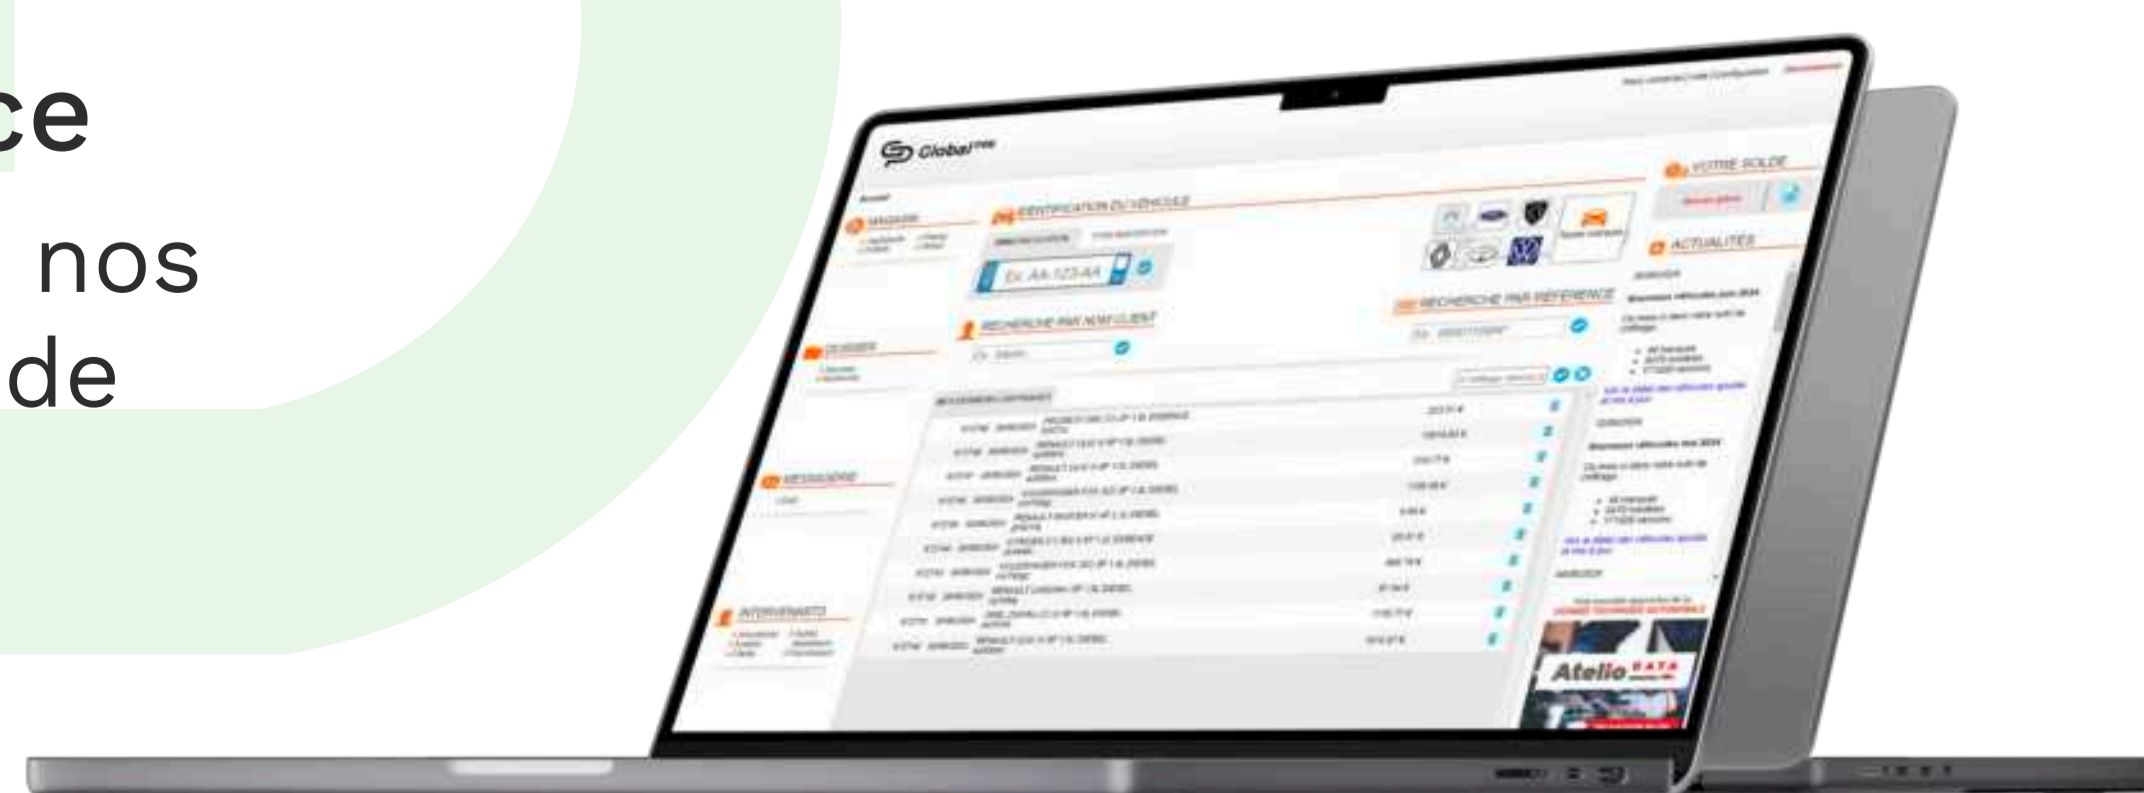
ce

nos

de

Global

Accueil

MAGASIN

IDENTIFICATION DU VÉHICULE

Ex: AA-123-AA

RECHERCHE PAR NOM CLIENT

Ex: Martin

DOSSIER

MESSAGERIE

INTERVENANTS

RECHERCHE PAR RÉFÉRENCE

VOTRE SOLDE

ACTUALITÉS

Atelio DATA